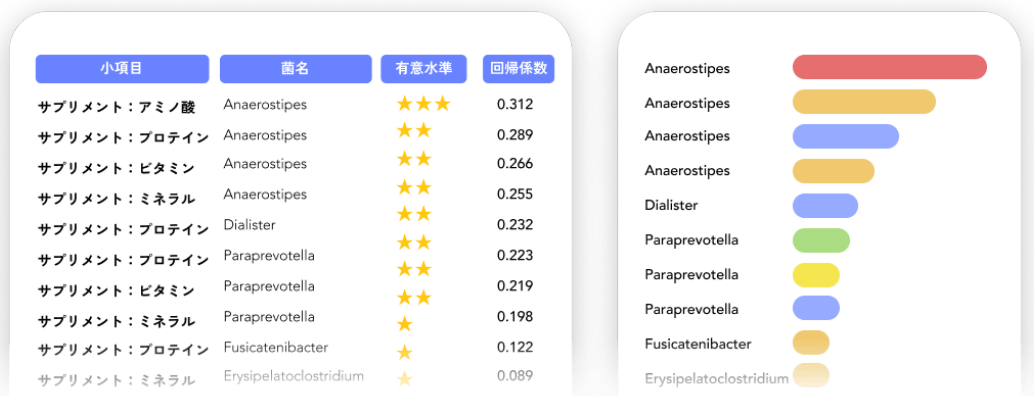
| 小項目 | 菌名 | 有意水準 | 回帰係数 |
|---|---|---|---|
| サプリメント：アミノ酸 | Anaerostipes | ★★★ | 0.312 |
| サプリメント：プロテイン | Anaerostipes | ★★ | 0.289 |
| サプリメント：ビタミン | Anaerostipes | ★★ | 0.266 |
| サプリメント：ミネラル | Anaerostipes | ★★ | 0.255 |
| サプリメント：プロテイン | Dialister | ★★ | 0.232 |
| サプリメント：プロテイン | Paraprevotella | ★★ | 0.223 |
| サプリメント：ビタミン | Paraprevotella | ★★ | 0.219 |
| サプリメント：ミネラル | Paraprevotella | ★ | 0.198 |
| サプリメント：プロテイン | Fusicatenibacter | ★ | 0.122 |
| サプリメント：ミネラル | Erysipelatoclostridium | ★ | 0.089 |

Anaerostipes
Anaerostipes
Anaerostipes
Anaerostipes
Dialister
Paraprevotella
Paraprevotella
Paraprevotella
Fusicatenibacter
Erysipelatoclostridium